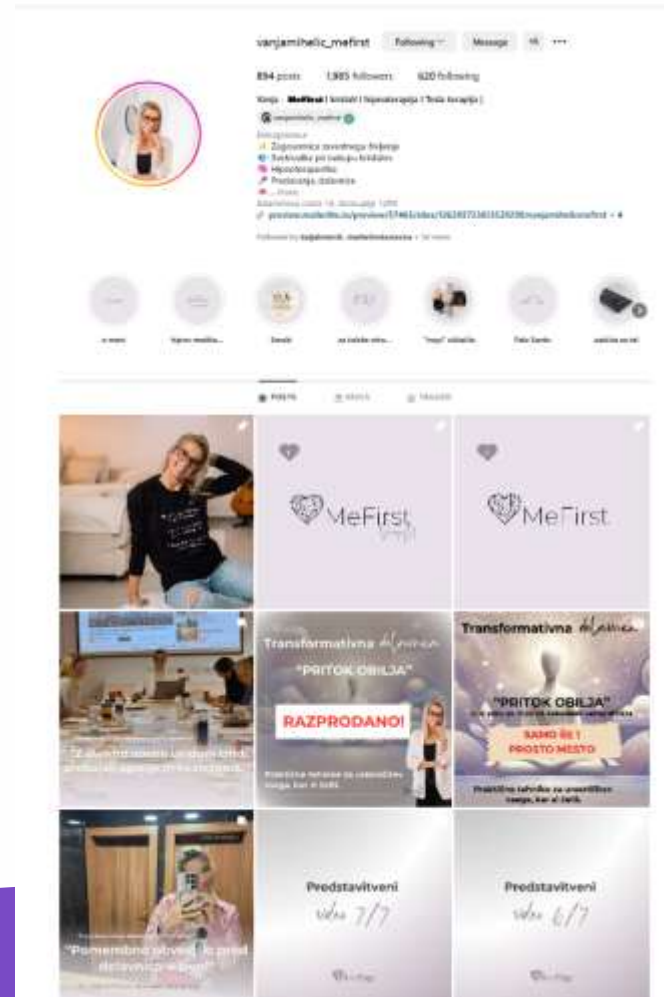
vanjamihelic_mefirst Following Message

894 posts 1,985 followers 620 following

Vanja · MeFirst | krizisti | hipnoterapija | Tesla terapija |

vanjamihelic_mefirst

Entrepreneur
Zagovornica zavestnega življenja
Svetovalka pri reševanju krizisov
Hipnoterapevtka
Predavanja, delavnice
... more

preview.mailerlite.io/preview/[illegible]

Followed by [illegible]

o meni · hipno meditacije · Delavnice · za zadnje mest... · "mojo" shidatlo · Tele Santé · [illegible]

POSTS · REELS · TAGGED

MeFirst

MeFirst

"Z dvema tednoma za zimo, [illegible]"

Transformativna delavnica
"PRITOK OBILJA"
RAZPRODANO!
Praktične tehnike za ustvarjanje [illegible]

Transformativna delavnica
"PRITOK OBILJA"
SAMO ŠE 1 PROSTO MESTO
Praktične tehnike za ustvarjanje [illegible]

"Pomembno obvestilo pred delavnico" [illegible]

Predstavitveni video 7/7

Predstavitveni video 6/7